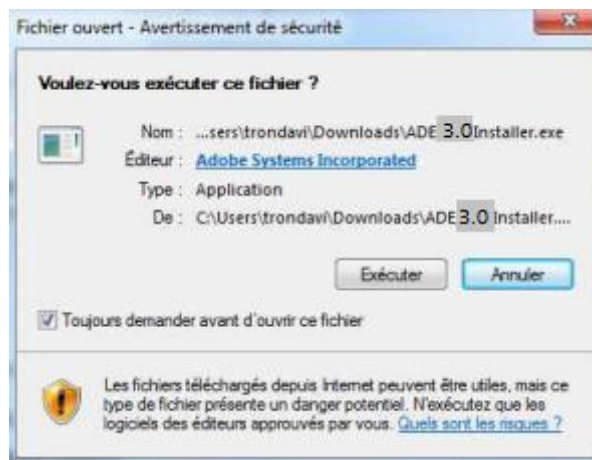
Fichier ouvert - Avertissement de sécurité

Voulez-vous exécuter ce fichier ?

Nom : ...sers\trondavi\Downloads\ADE 3.0 Installer.exe
Éditeur : Adobe Systems Incorporated
Type : Application
De : C:\Users\trondavi\Downloads\ADE 3.0 Installer....

Exécuter Annuler

Toujours demander avant d'ouvrir ce fichier

Les fichiers téléchargés depuis Internet peuvent être utiles, mais ce type de fichier présente un danger potentiel. N'exécutez que les logiciels des éditeurs approuvés par vous. Quels sont les risques ?